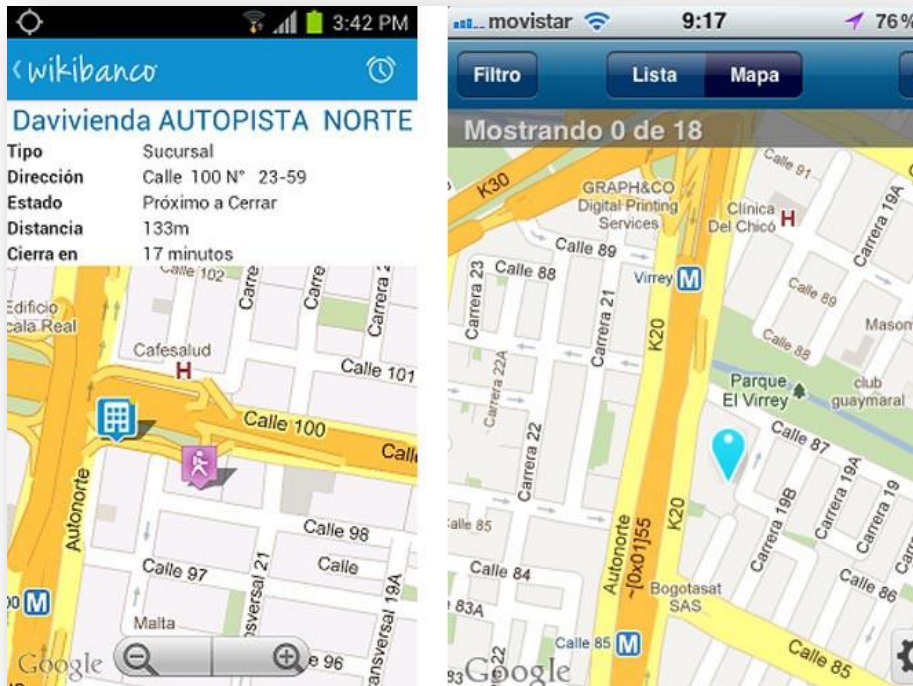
3:42 PM

‹ wikibanco

Davivienda AUTOPISTA NORTE

| Tipo | Sucursal |
|---|---|
| Dirección | Calle 100 N° 23-59 |
| Estado | Próximo a Cerrar |
| Distancia | 133m |
| Cierra en | 17 minutos |

Calle 102
Carrera
Carre
Carrera 2
Edificio
cala Real
Cafesalud
H
Calle 101
Calle 100
Call
Autonorte
Calle 98
Calle 97
Calle
nsversal 21
ansversal 19A
M
Malta
Google
e 96

movistar 9:17 76%

Filtro
Lista
Mapa

Mostrando 0 de 18

K30
Calle 91
GRAPH&CO Digital Printing Services
Clínica Del Chicó H
Carrera 19A
Calle 89
Calle 88
Carrera 23
Virrey M
Carrera 21
K20
Calle 89
Mason
Carrera 22A
Calle 88
Parque El Virrey
club guaymaral
Carrera 22
Calle 87
Carrera 19A
Carrera 19B
Carrera 19
alle 85
Autonorte ~[0x01]55
K20
Calle 84
Bogotasat SAS
Calle 86
83A
Calle 85 M
Calle 85
Google